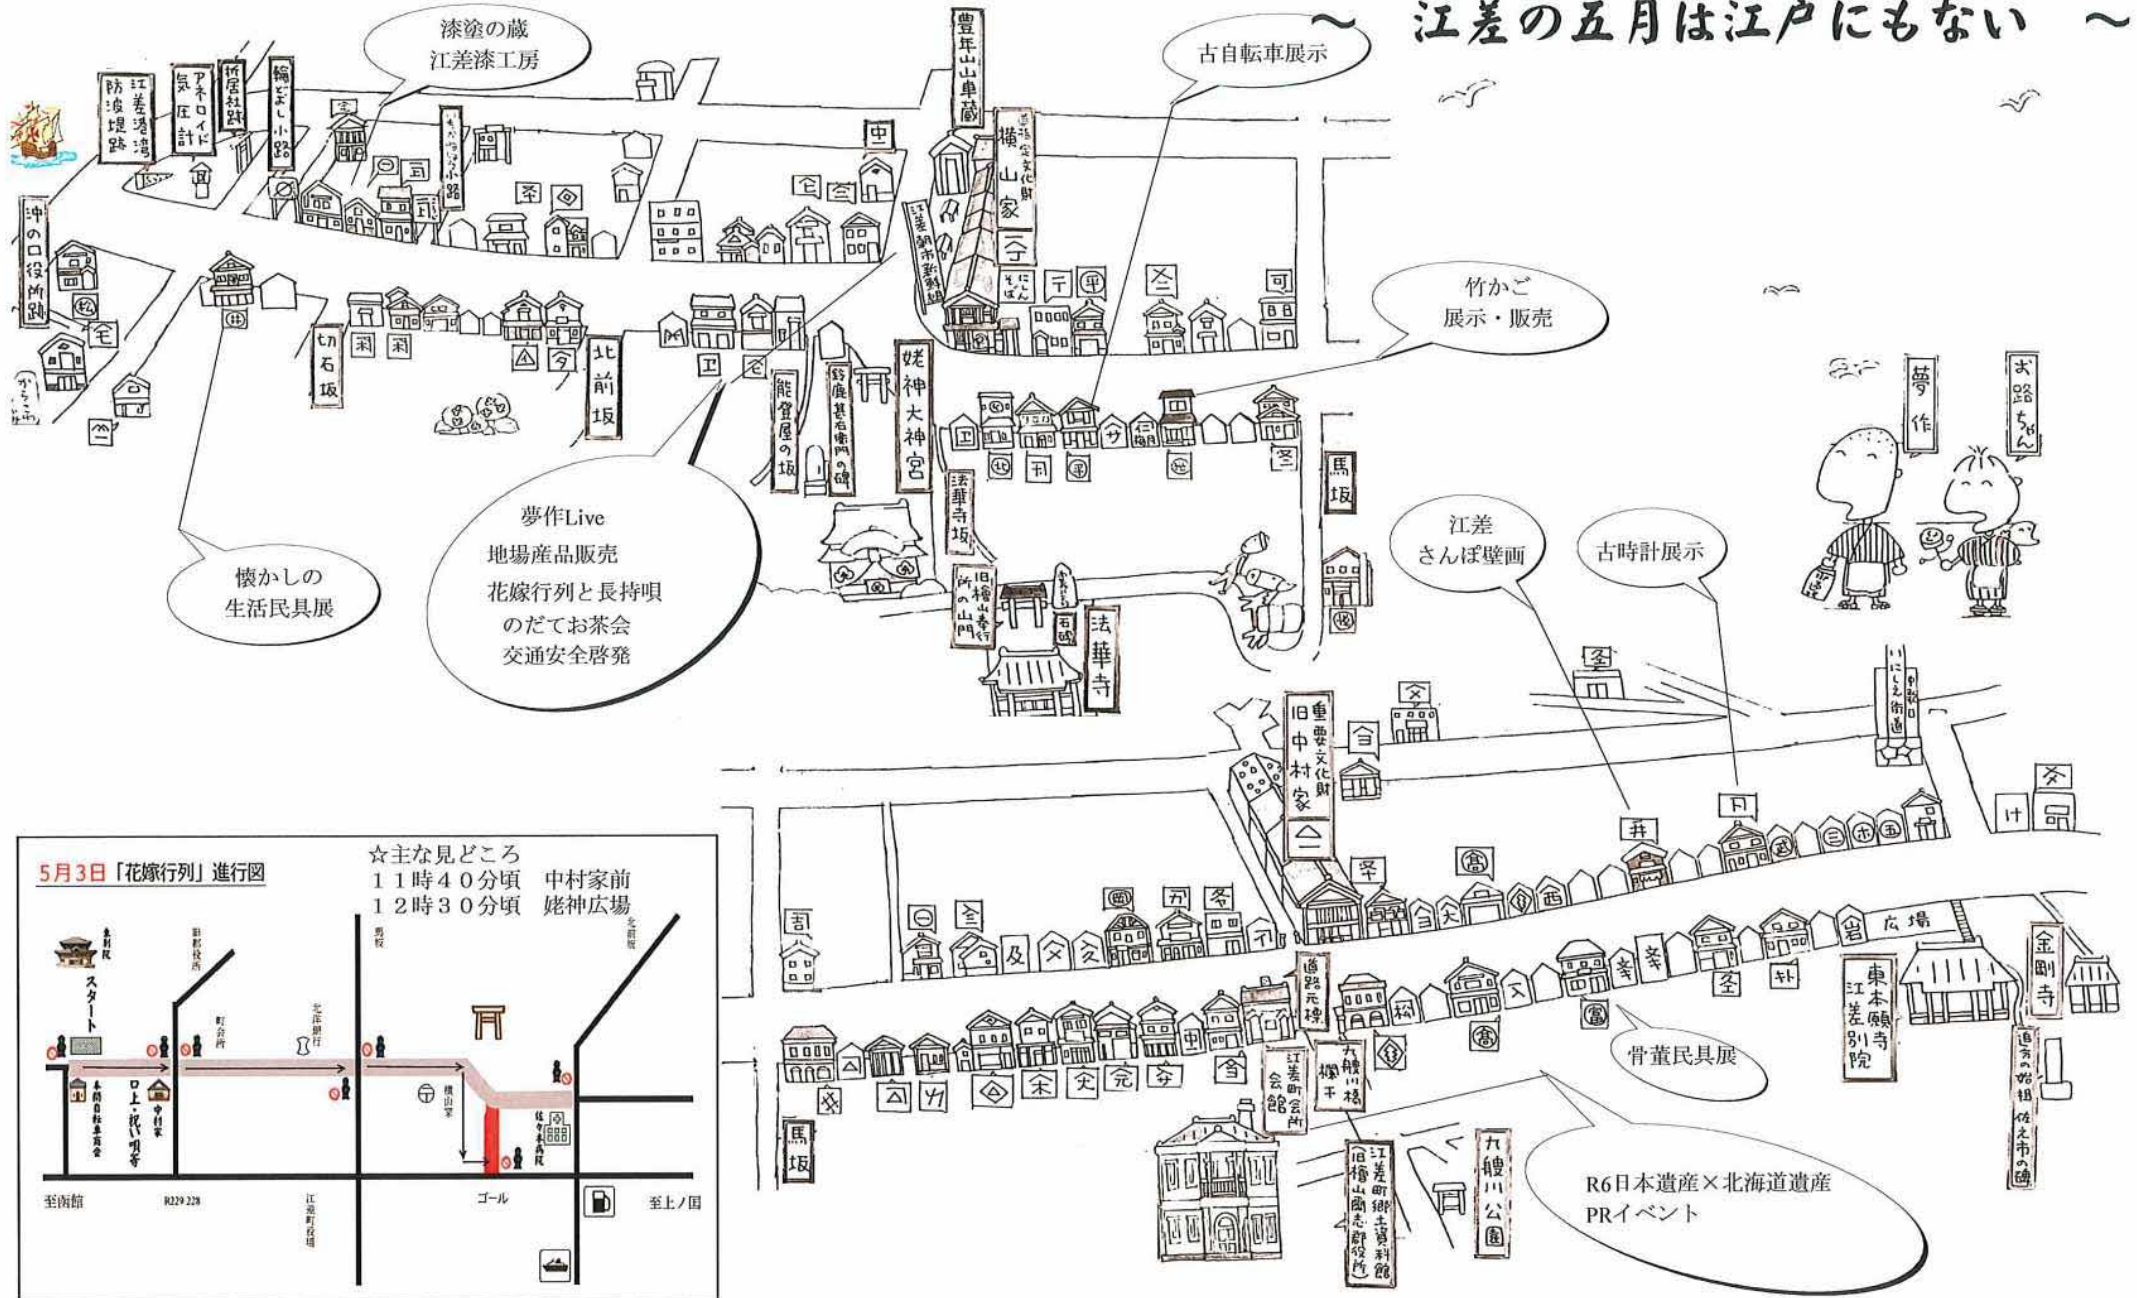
～ 江差の五月は江戸にもない ～

漆塗の蔵
江差漆工房

古自転車展示

豊年山車蔵

江差港湾防波堤跡

アネロイド気圧計

旅籠跡

輪どまし小路

沖の口役所跡

重要文化財 横山家

江差鰊市新聞

竹かご
展示・販売

切石坂

北前坂

能登屋の坂

姥神大神宮

法華寺坂

馬坂

夢作

お路ちゃん

懐かしの
生活民具展

夢作Live
地場産品販売
花嫁行列と長持唄
のだてお茶会
交通安全啓発

旧檜山奉行所の山門

法華寺

江差
さんぽ壁画

古時計展示

いにしえ街道

重要文化財 旧中村家

広場

5月3日「花嫁行列」進行図

☆主な見どころ
11時40分頃　中村家前
12時30分頃　姥神広場

スタート

ゴール

至函館

至上ノ国

東本願寺 江差別院

金剛寺

道路元標

江差町会館

九艘川橋欄干

骨董民具展

江差町郷土資料館 旧檜山爾志郡役所

九艘川公園

R6日本遺産×北海道遺産
PRイベント

追分の始祖 佐之市の碑